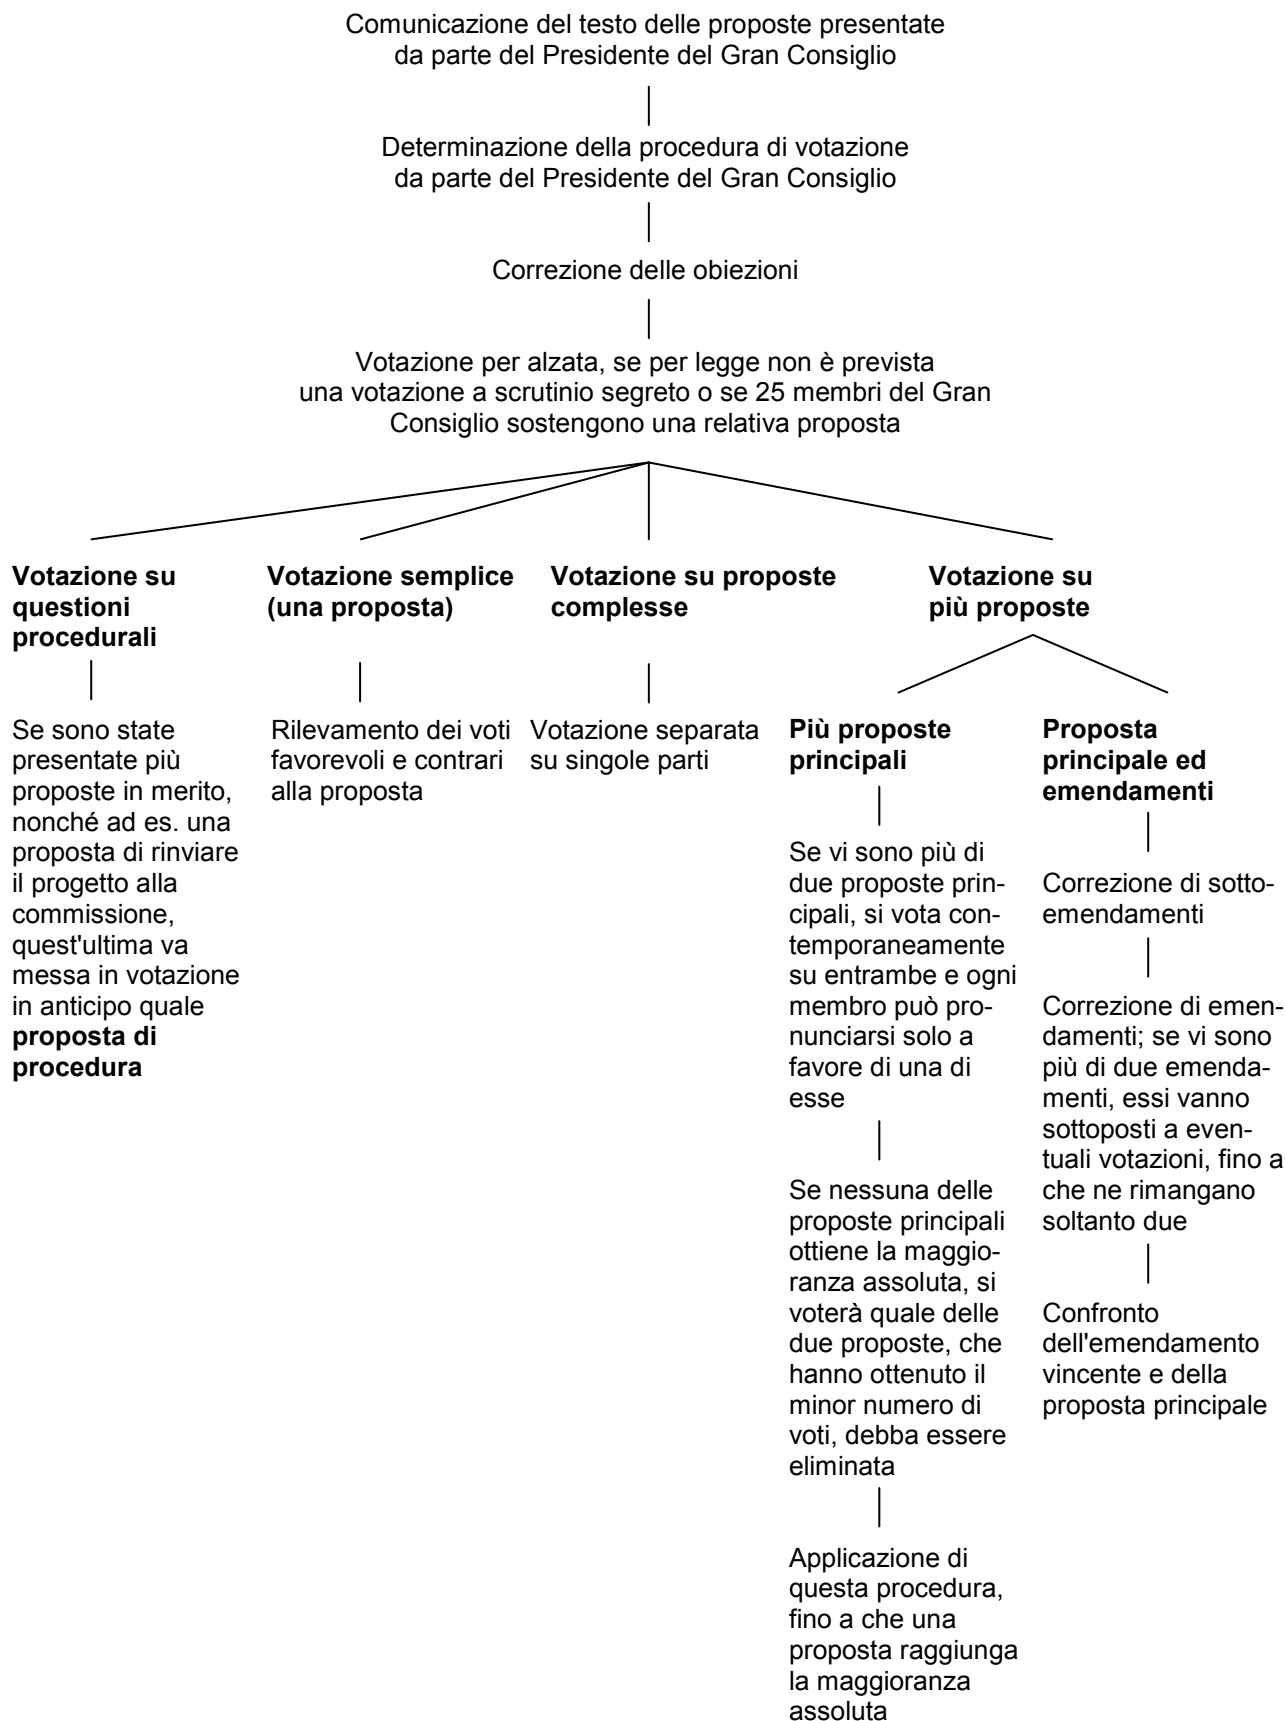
Comunicazione del testo delle proposte presentate da parte del Presidente del Gran Consiglio

Determinazione della procedura di votazione da parte del Presidente del Gran Consiglio

Correzione delle obiezioni

Votazione per alzata, se per legge non è prevista una votazione a scrutinio segreto o se 25 membri del Gran Consiglio sostengono una relativa proposta

**Votazione su questioni procedurali**

Se sono state presentate più proposte in merito, nonché ad es. una proposta di rinviare il progetto alla commissione, quest'ultima va messa in votazione in anticipo quale **proposta di procedura**

**Votazione semplice (una proposta)**

Rilevamento dei voti favorevoli e contrari alla proposta

**Votazione su proposte complesse**

Votazione separata su singole parti

**Votazione su più proposte**

**Più proposte principali**

Se vi sono più di due proposte principali, si vota contemporaneamente su entrambe e ogni membro può pronunciarsi solo a favore di una di esse

Se nessuna delle proposte principali ottiene la maggioranza assoluta, si voterà quale delle due proposte, che hanno ottenuto il minor numero di voti, debba essere eliminata

Applicazione di questa procedura, fino a che una proposta raggiunga la maggioranza assoluta

**Proposta principale ed emendamenti**

Correzione di sotto-emendamenti

Correzione di emendamenti; se vi sono più di due emendamenti, essi vanno sottoposti a eventuali votazioni, fino a che ne rimangano soltanto due

Confronto dell'emendamento vincente e della proposta principale